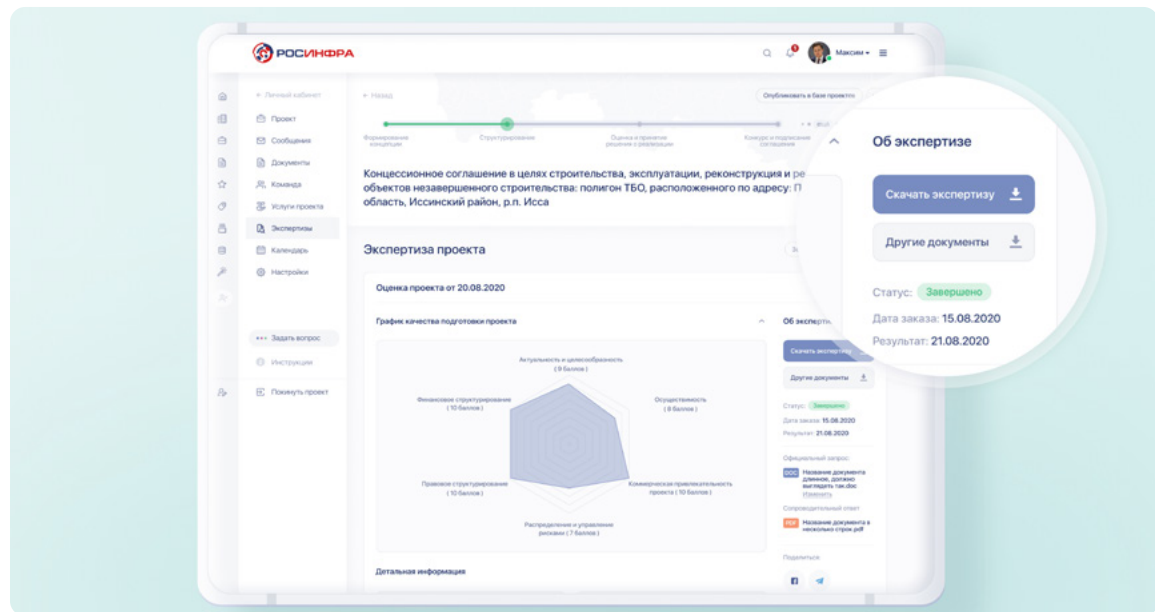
РОСИНФРА

Максим

← Личный кабинет
Проект
Сообщения
Документы
Команда
Услуги проекта
Экспертизы
Календарь
Настройки

Задать вопрос
Инструкции
Покинуть проект

← Назад
Опубликовать в базе проектов

Формирование концепции
Структурирование
Оценка и принятие решения о реализации
Конкурс и подписание соглашения

Концессионное соглашение в целях строительства, эксплуатации, реконструкция и ре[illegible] объектов незавершенного строительства: полигон ТБО, расположенного по адресу: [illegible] область, Иссинский район, р.п. Исса

Экспертиза проекта

Оценка проекта от 20.08.2020

График качества подготовки проекта

Актуальность и целесообразность ( 9 баллов )
Осуществимость ( 8 баллов )
Коммерческая привлекательность проекта ( 10 баллов )
Распределение и управление рисками ( 7 баллов )
Правовое структурирование ( 10 баллов )
Финансовое структурирование ( 10 баллов )

Детальная информация

Об экспертизе
Скачать экспертизу
Другие документы
Статус: Завершено
Дата заказа: 15.08.2020
Результат: 21.08.2020

Официальный запрос:
DOC Название документа длинное, должно выглядеть так.doc
Изменить
Сопроводительный ответ
PDF Название документа в несколько строк.pdf
Поделиться

Об экспертизе
Скачать экспертизу
Другие документы
Статус: Завершено
Дата заказа: 15.08.2020
Результат: 21.08.2020